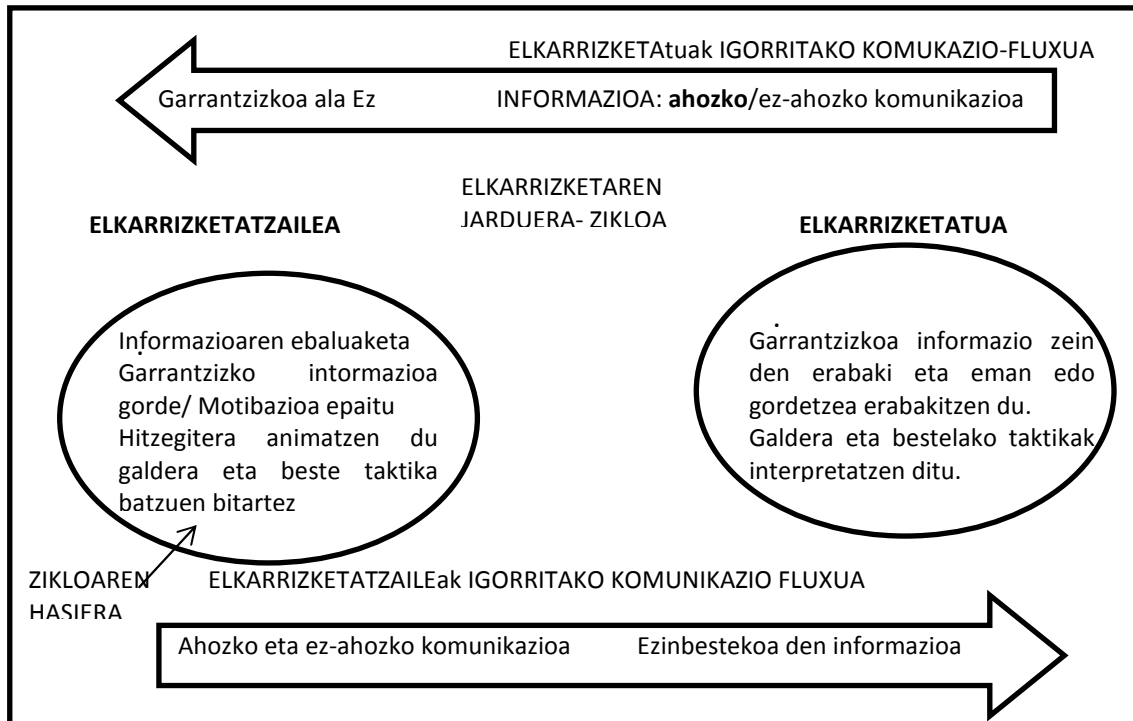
ELKARRIZKETAtuak IGORRITAKO KOMUKAZIO-FLUXUA

Garrantzizkoa ala Ez

INFORMAZIOA: **ahozko**/ez-ahozko komunikazioa

ELKARRIZKETAREN JARDUERA- ZIKLOA

**ELKARRIZKETATZAILEA**

**ELKARRIZKETATUA**

Informazioaren ebaluaketa Garrantzizko intormazioa gorde/ Motibazioa epaitu Hitzegitera animatzen du galdera eta beste taktika batzuen bitartez

Garrantzizkoa informazio zein den erabaki eta eman edo gordetzea erabakitzen du. Galdera eta bestelako taktikak interpretatzen ditu.

ZIKLOAREN HASIERA

ELKARRIZKETATZAILEak IGORRITAKO KOMUNIKAZIO FLUXUA

Ahozko eta ez-ahozko komunikazioa

Ezinbestekoa den informazioa